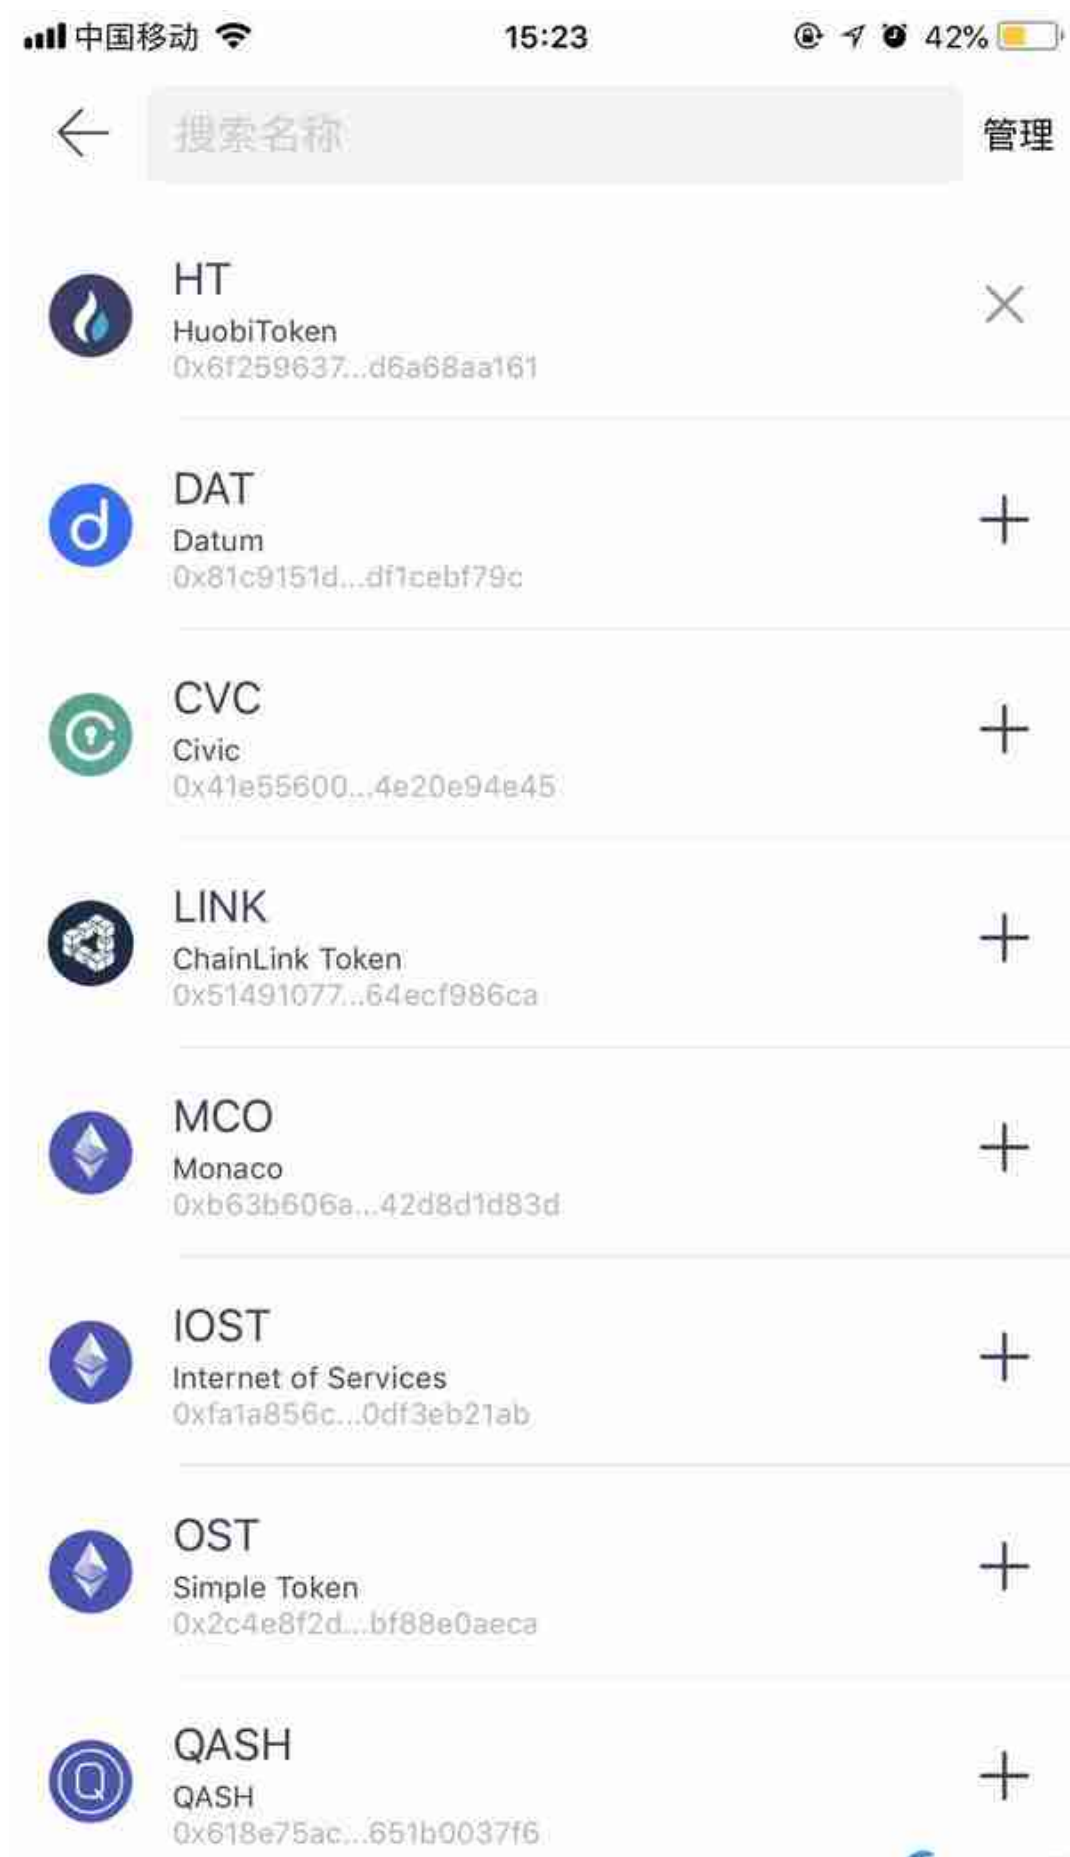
中国移动 15:23 42%

搜索名称 管理

HT
HuobiToken
0x6f259637...d6a68aa161

DAT
Datum
0x81c9151d...df1cebf79c

CVC
Civic
0x41e55600...4e20e94e45

LINK
ChainLink Token
0x51491077...64ecf986ca

MCO
Monaco
0xb63b606a...42d8d1d83d

IOST
Internet of Services
0xfa1a856c...0df3eb21ab

OST
Simple Token
0x2c4e8f2d...bf88e0aeca

QASH
QASH
0x618e75ac...651b0037f6